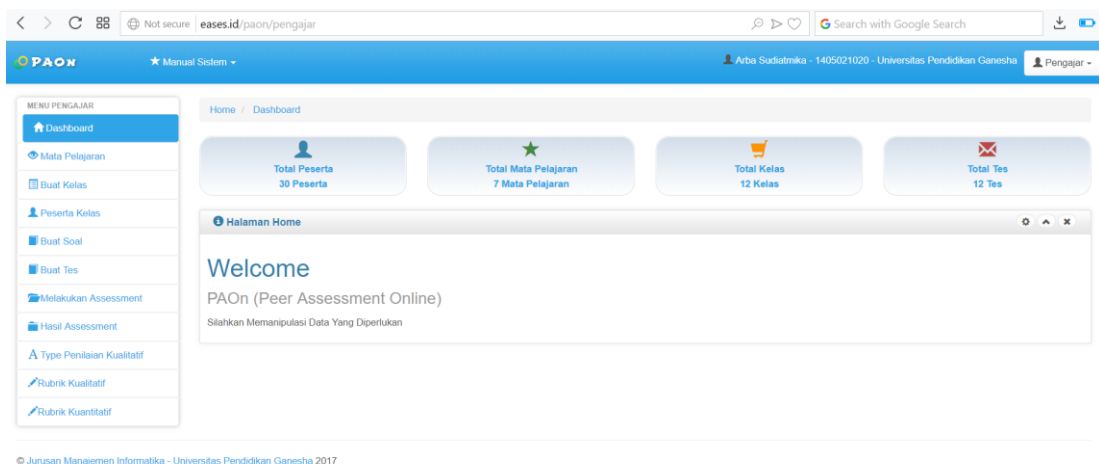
Not secure eases.id/paon/pengajar

Search with Google Search

PAON

Manual Sistem

Arba Sudiatmika - 1405021020 - Universitas Pendidikan Ganesha

Pengajar

MENU PENGAJAR

Dashboard

Mata Pelajaran

Buat Kelas

Peserta Kelas

Buat Soal

Buat Tes

Melakukan Assessment

Hasil Assessment

A Type Penilaian Kualitatif

Rubrik Kualitatif

Rubrik Kuantitatif

Home / Dashboard

Total Peserta
30 Peserta

Total Mata Pelajaran
7 Mata Pelajaran

Total Kelas
12 Kelas

Total Tes
12 Tes

Halaman Home

Welcome

PAOn (Peer Assessment Online)

Silahkan Memanipulasi Data Yang Diperlukan

© Jurusan Manajemen Informatika - Universitas Pendidikan Ganesha 2017